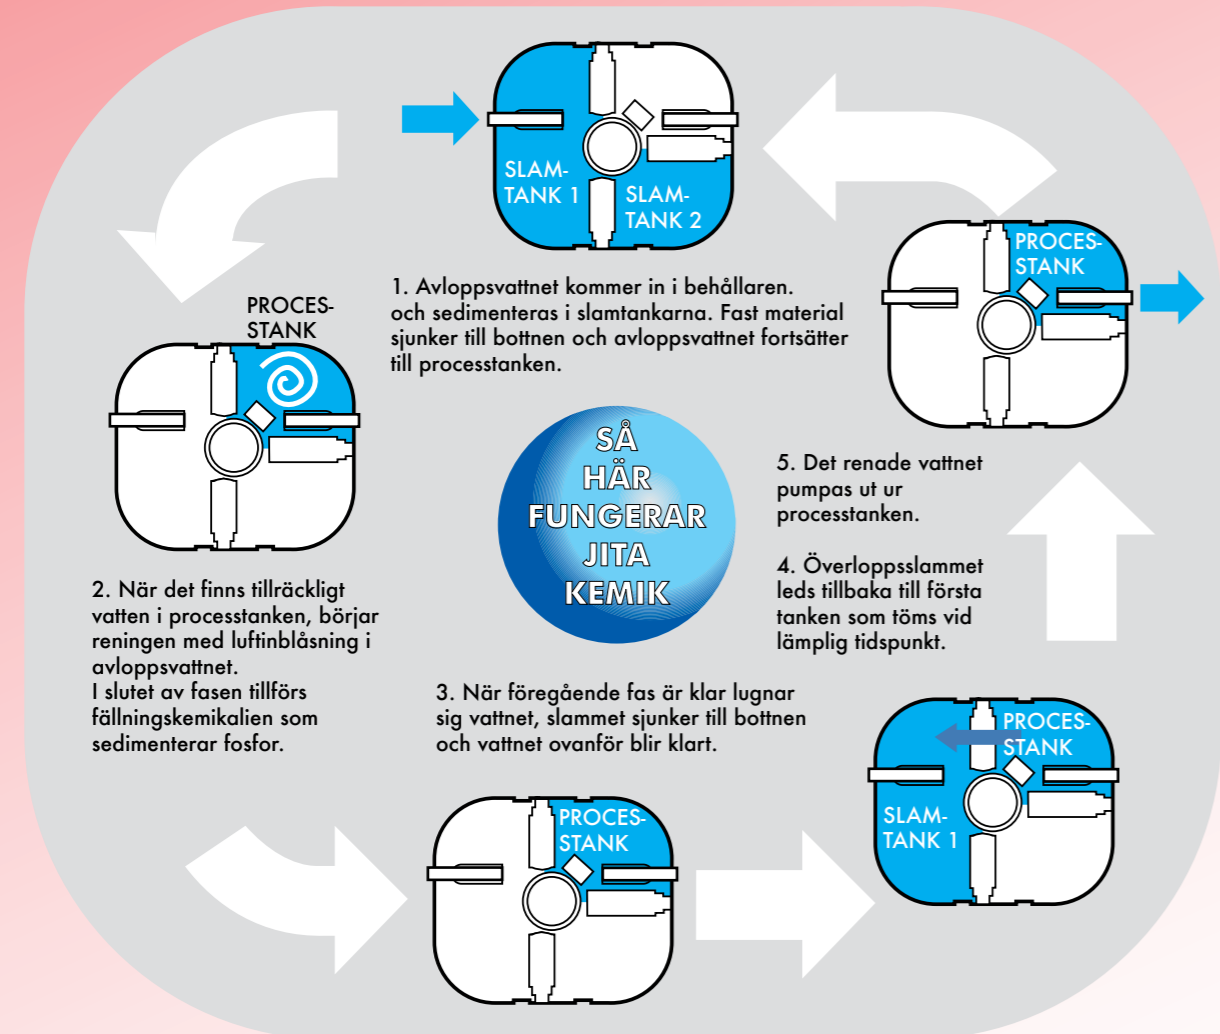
SLAM-
TANK 1

SLAM-
TANK 2

1. Avloppsvattnet kommer in i behållaren. och sedimenteras i slamtankarna. Fast material sjunker till bottnen och avloppsvattnet fortsätter till processtanken.

PROCES-
STANK

PROCES-
STANK

SÅ
HÄR
FUNGERAR
JITA
KEMIK

5. Det renade vattnet pumpas ut ur processtanken.

4. Överloppsslammet leds tillbaka till första tanken som töms vid lämplig tidspunkt.

2. När det finns tillräckligt vatten i processtanken, börjar reningen med luftinblåsning i avloppsvattnet.
I slutet av fasen tillförs fällningskemikalien som sedimenterar fosfor.

3. När föregående fas är klar lugnar sig vattnet, slammet sjunker till bottnen och vattnet ovanför blir klart.

PROCES-
STANK

SLAM-
TANK 1

PROCES-
STANK